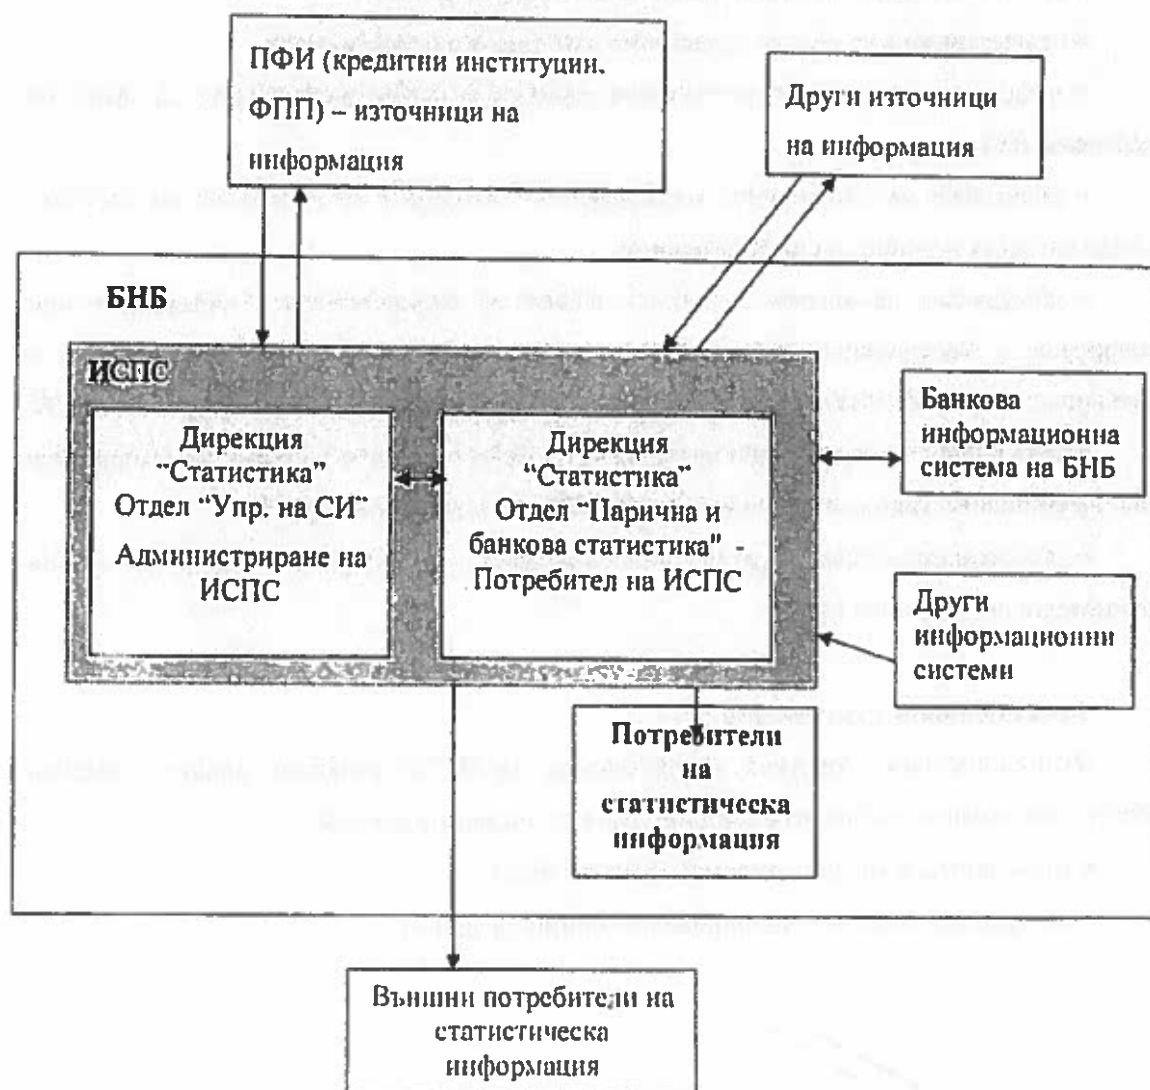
ПФИ (кредитни институции, ФПП) – източници на информация

Други източници на информация

БНБ

ИСПС

Дирекция "Статистика" Отдел "Упр. на СИ" Администриране на ИСПС

Дирекция "Статистика" Отдел "Парична и банкова статистика" Потребител на ИСПС

Банкова информационна система на БНБ

Други информационни системи

Потребители на статистическа информация

Външни потребители на статистическа информация